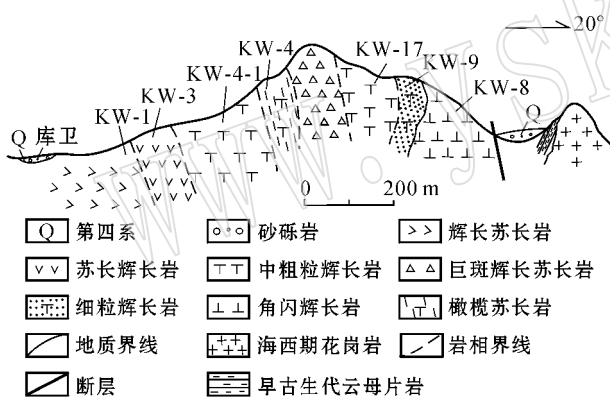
20°
KW-4
KW-17
KW-4-1
KW-9
KW-3
KW-8
KW-1
Q 库卫
Q
0 200 m

Q 第四系
砂砾岩
辉长苏长岩
苏长辉长岩
中粗粒辉长岩
巨斑辉长苏长岩
细粒辉长岩
角闪辉长岩
橄榄苏长岩
地质界线
海西期花岗岩
岩相界线
断层
早古生代云母片岩